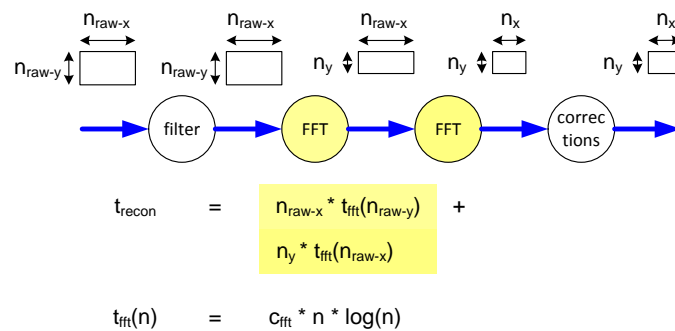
$n_{raw-x}$ $n_{raw-x}$ $n_{raw-x}$ $n_x$ $n_x$

$n_{raw-y}$ $n_{raw-y}$ $n_y$ $n_y$ $n_y$

filter FFT FFT correc tions

$t_{recon}$ = $n_{raw-x} * t_{fft}(n_{raw-y})$ +

$n_y * t_{fft}(n_{raw-x})$

$t_{fft}(n)$ = $c_{fft} * n * \log(n)$